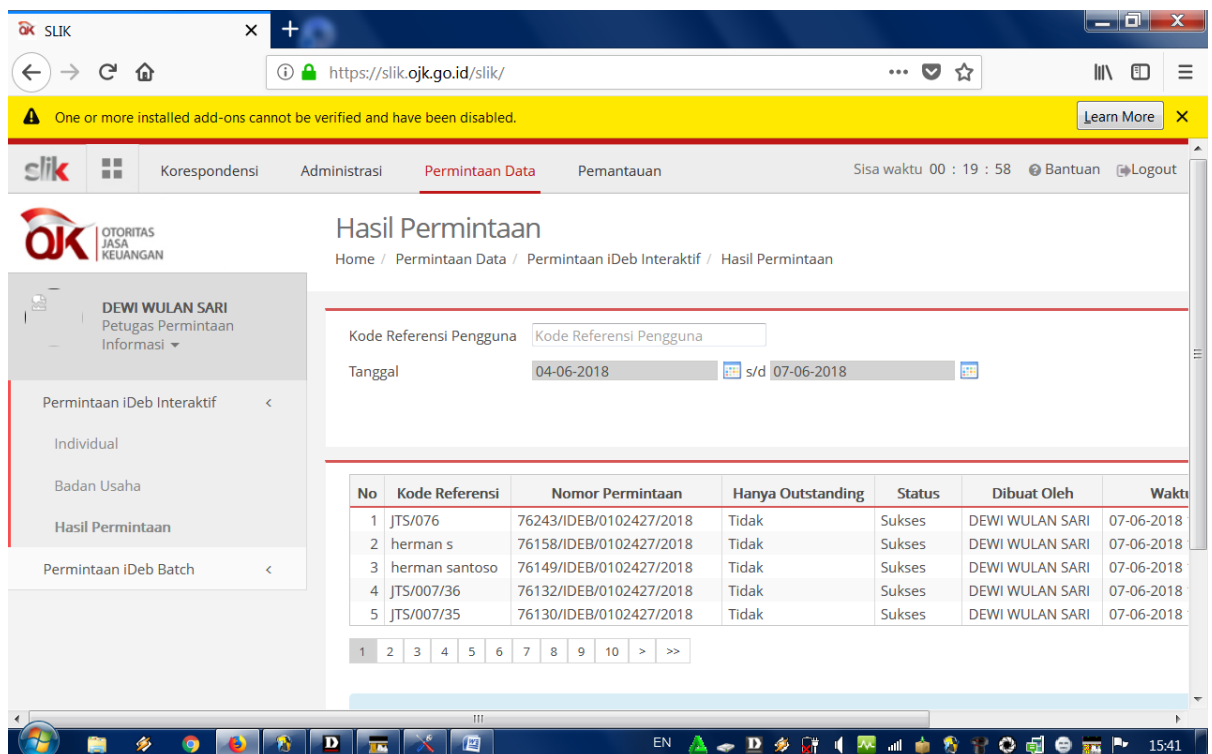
SLIK

https://slik.ojk.go.id/slik/

One or more installed add-ons cannot be verified and have been disabled.

Learn More

slik Korespondensi Administrasi Permintaan Data Pemantauan

Sisa waktu 00 : 19 : 58 Bantuan Logout

OJK OTORITAS JASA KEUANGAN

DEWI WULAN SARI
Petugas Permintaan Informasi

Permintaan iDeb Interaktif
Individual
Badan Usaha
Hasil Permintaan
Permintaan iDeb Batch

Hasil Permintaan

Home / Permintaan Data / Permintaan iDeb Interaktif / Hasil Permintaan

Kode Referensi Pengguna Kode Referensi Pengguna

Tanggal 04-06-2018 s/d 07-06-2018

| No | Kode Referensi | Nomor Permintaan | Hanya Outstanding | Status | Dibuat Oleh | Waktu |
|---|---|---|---|---|---|---|
| 1 | JTS/076 | 76243/IDEB/0102427/2018 | Tidak | Sukses | DEWI WULAN SARI | 07-06-2018 |
| 2 | herman s | 76158/IDEB/0102427/2018 | Tidak | Sukses | DEWI WULAN SARI | 07-06-2018 |
| 3 | herman santoso | 76149/IDEB/0102427/2018 | Tidak | Sukses | DEWI WULAN SARI | 07-06-2018 |
| 4 | JTS/007/36 | 76132/IDEB/0102427/2018 | Tidak | Sukses | DEWI WULAN SARI | 07-06-2018 |
| 5 | JTS/007/35 | 76130/IDEB/0102427/2018 | Tidak | Sukses | DEWI WULAN SARI | 07-06-2018 |

1 2 3 4 5 6 7 8 9 10 > >>

EN 15:41